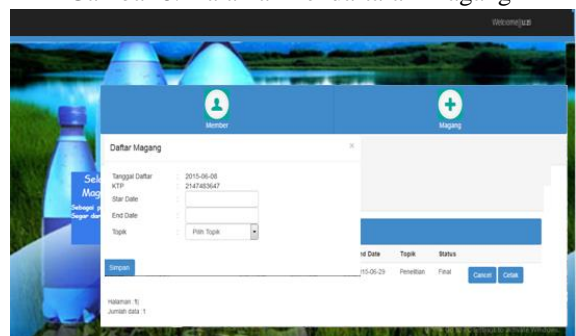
Welcome|uzi

Member

Magang

Daftar Magang

×

Tanggal Daftar : 2015-06-08
KTP : 2147483647
Star Date :
End Date :
Topik : Pilih Topik

Simpan

Sel
Mag
Sebagai
Segar dan

nd Date | Topik | Status
15-06-29 | Penelitian | Final

Cancel | Cetak

Halaman : 1|
Jumlah data : 1